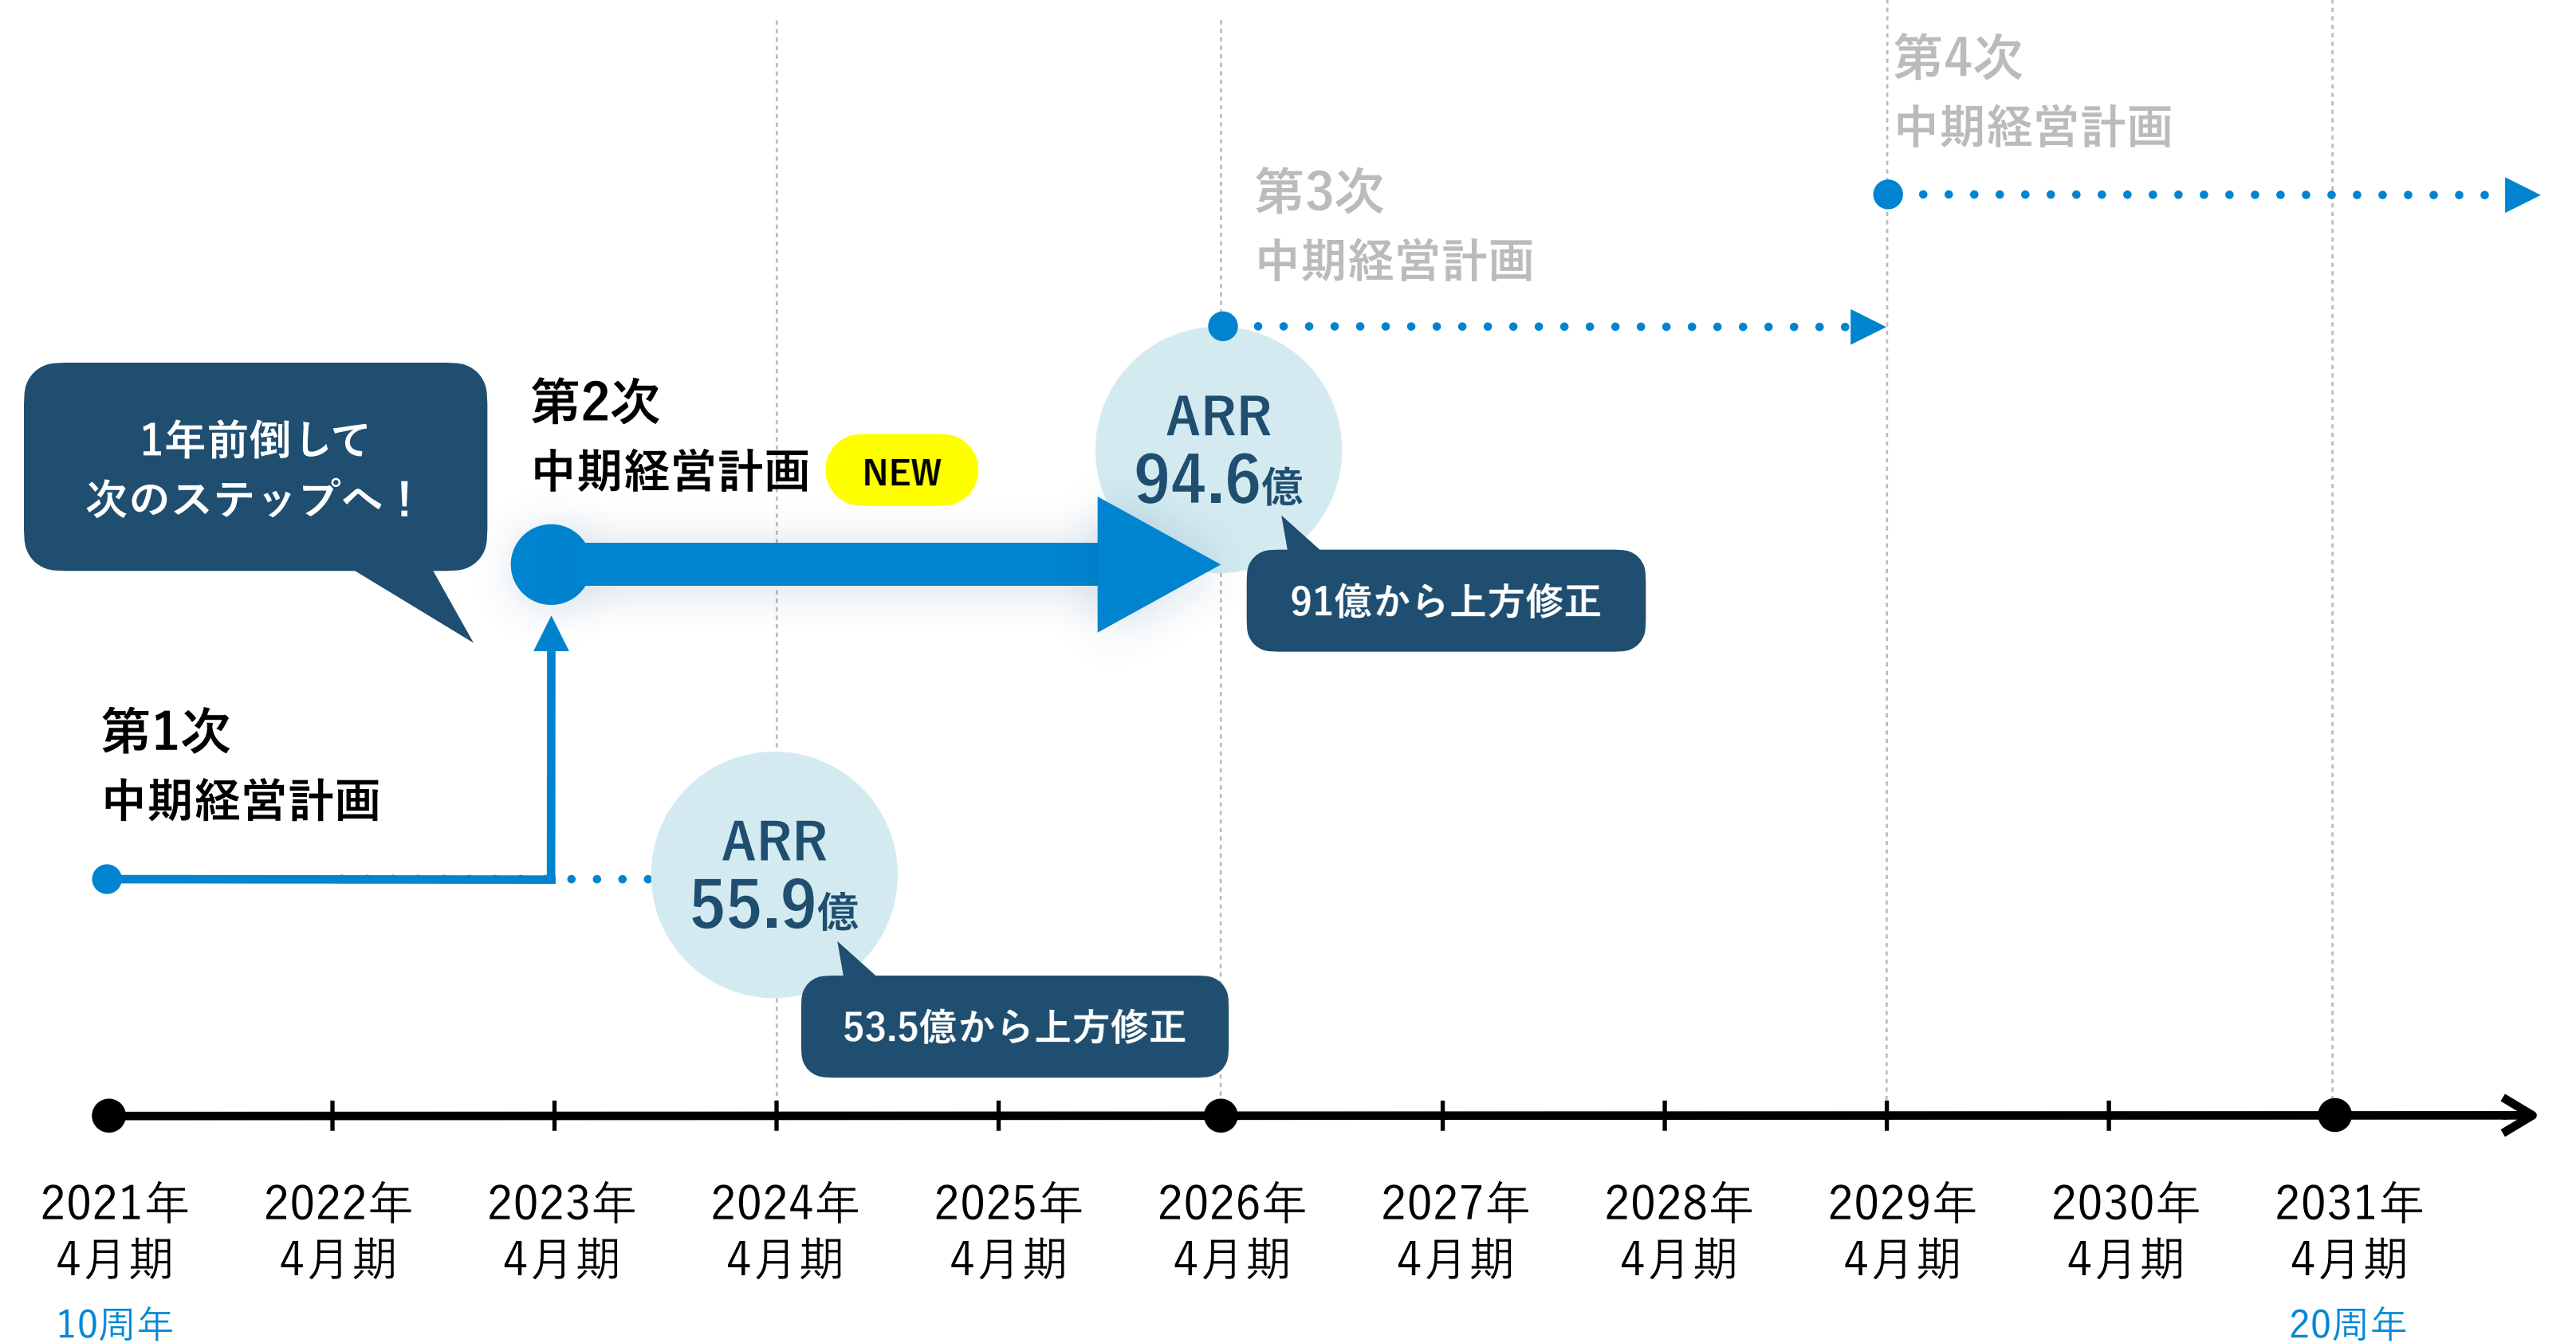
第4次
中期経営計画

第3次
中期経営計画

1年前倒して
次のステップへ！

第2次
中期経営計画 NEW

ARR
94.6億

91億から上方修正

第1次
中期経営計画

ARR
55.9億

53.5億から上方修正

2021年
4月期
10周年

2022年
4月期

2023年
4月期

2024年
4月期

2025年
4月期

2026年
4月期

2027年
4月期

2028年
4月期

2029年
4月期

2030年
4月期

2031年
4月期
20周年